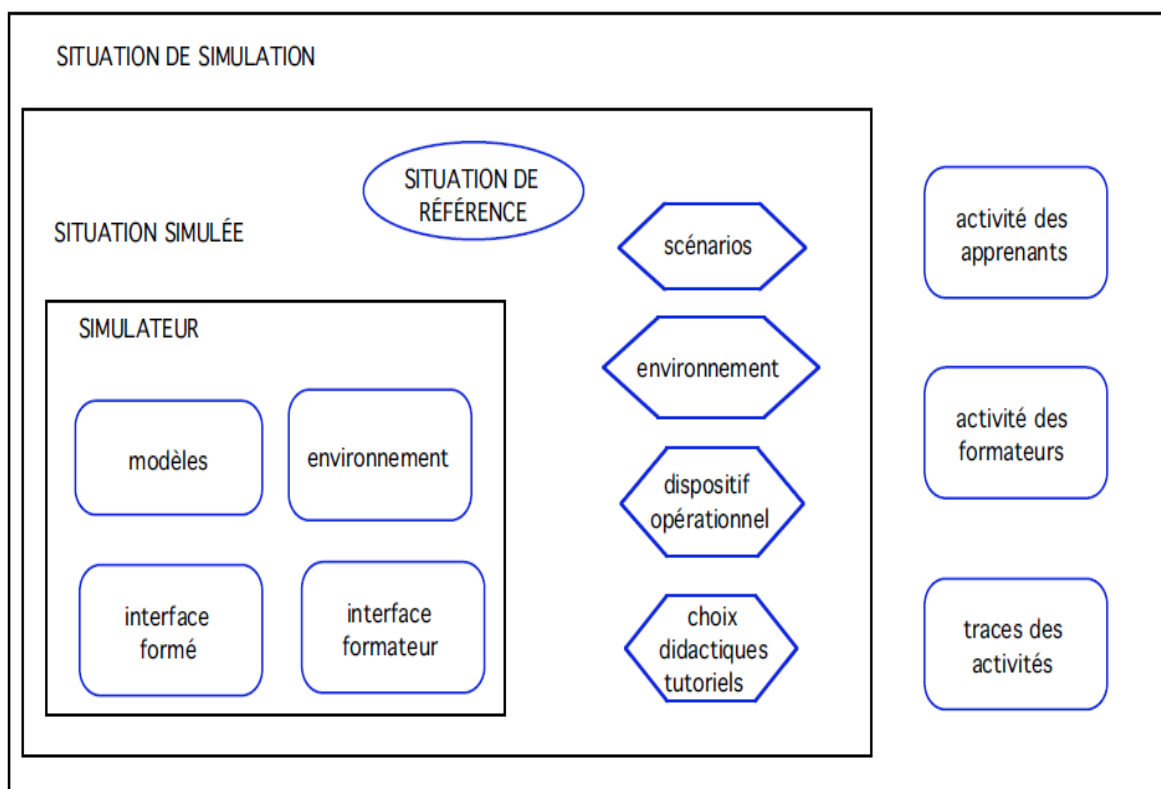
SITUATION DE SIMULATION

SITUATION DE RÉFÉRENCE

SITUATION SIMULÉE

scénarios

activité des apprenants

SIMULATEUR

environnement

modèles

environnement

activité des formateurs

dispositif opérationnel

interface formé

interface formateur

choix didactiques tutoriels

traces des activités